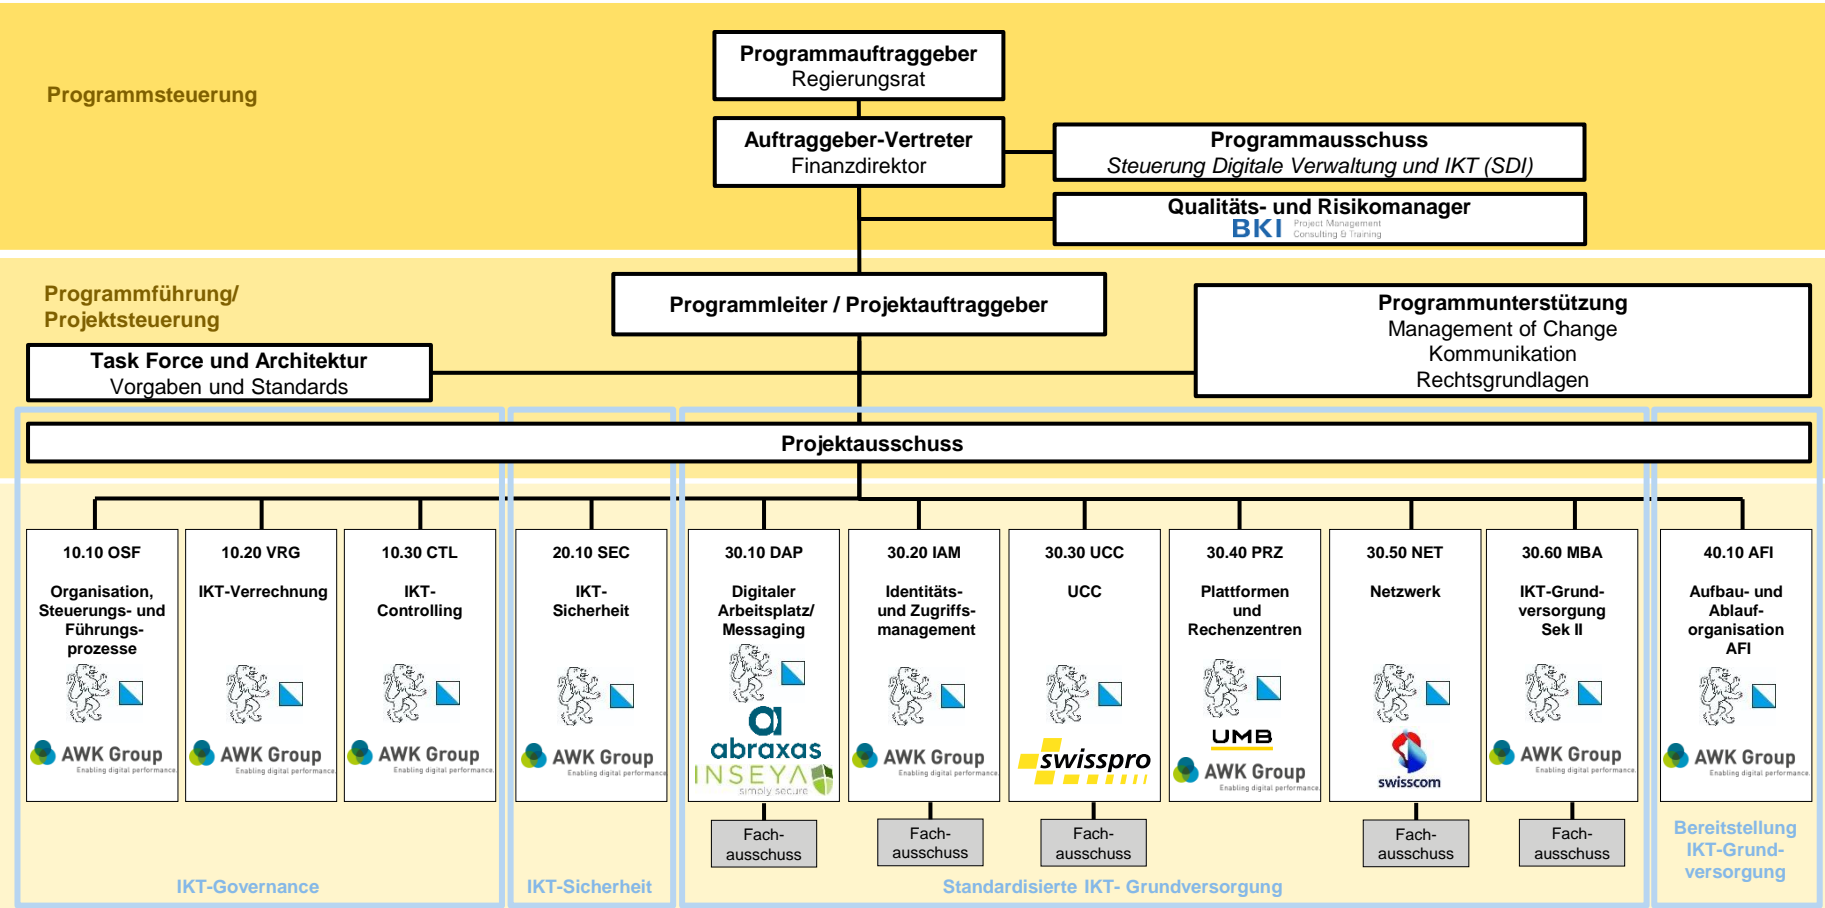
Programmsteuerung

Programmauftraggeber
Regierungsrat

Auftraggeber-Vertreter
Finanzdirektor

Programmausschuss
Steuerung Digitale Verwaltung und IKT (SDI)

Qualitäts- und Risikomanager
BKI Project Management Consulting & Training

Programmführung/ Projektsteuerung

Programmleiter / Projektauftraggeber

Programmunterstützung
Management of Change
Kommunikation
Rechtsgrundlagen

Task Force und Architektur
Vorgaben und Standards

Projektausschuss

10.10 OSF
Organisation, Steuerungs- und Führungsprozesse
AWK Group Enabling digital performance

10.20 VRG
IKT-Verrechnung
AWK Group Enabling digital performance

10.30 CTL
IKT-Controlling
AWK Group Enabling digital performance

20.10 SEC
IKT-Sicherheit
AWK Group Enabling digital performance

30.10 DAP
Digitaler Arbeitsplatz/ Messaging
abraxas
INSEYA simply secure
Fach-ausschuss

30.20 IAM
Identitäts- und Zugriffsmanagement
AWK Group Enabling digital performance
Fach-ausschuss

30.30 UCC
UCC
swisspro
Fach-ausschuss

30.40 PRZ
Plattformen und Rechenzentren
UMB
AWK Group Enabling digital performance

30.50 NET
Netzwerk
swisscom
Fach-ausschuss

30.60 MBA
IKT-Grundversorgung Sek II
AWK Group Enabling digital performance
Fach-ausschuss

40.10 AFI
Aufbau- und Ablauforganisation AFI
AWK Group Enabling digital performance

IKT-Governance
IKT-Sicherheit
Standardisierte IKT- Grundversorgung
Bereitstellung IKT-Grundversorgung